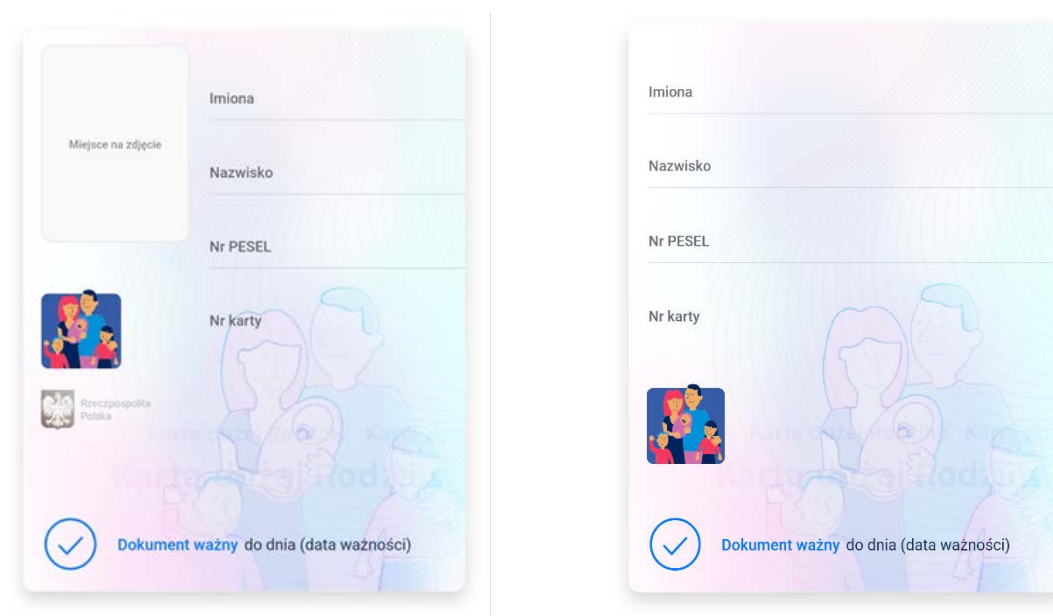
Miejsce na zdjęcie

Imiona

Nazwisko

Nr PESEL

Nr karty

Rzeczpospolita Polska

Karta Dużej Rodziny

Dokument ważny do dnia (data ważności)

Imiona

Nazwisko

Nr PESEL

Nr karty

Karta Dużej Rodziny

Dokument ważny do dnia (data ważności)